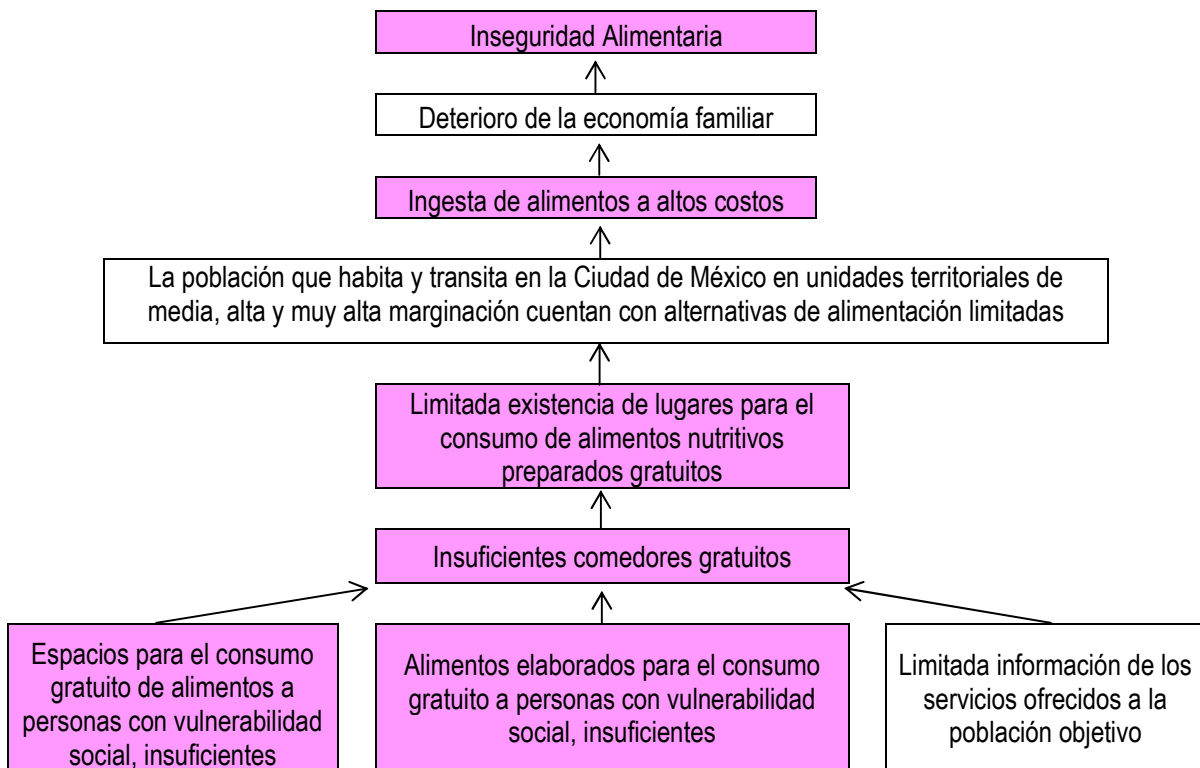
Inseguridad Alimentaria

Deterioro de la economía familiar

Ingesta de alimentos a altos costos

La población que habita y transita en la Ciudad de México en unidades territoriales de media, alta y muy alta marginación cuentan con alternativas de alimentación limitadas

Limitada existencia de lugares para el consumo de alimentos nutritivos preparados gratuitos

Insuficientes comedores gratuitos

Espacios para el consumo gratuito de alimentos a personas con vulnerabilidad social, insuficientes

Alimentos elaborados para el consumo gratuito a personas con vulnerabilidad social, insuficientes

Limitada información de los servicios ofrecidos a la población objetivo